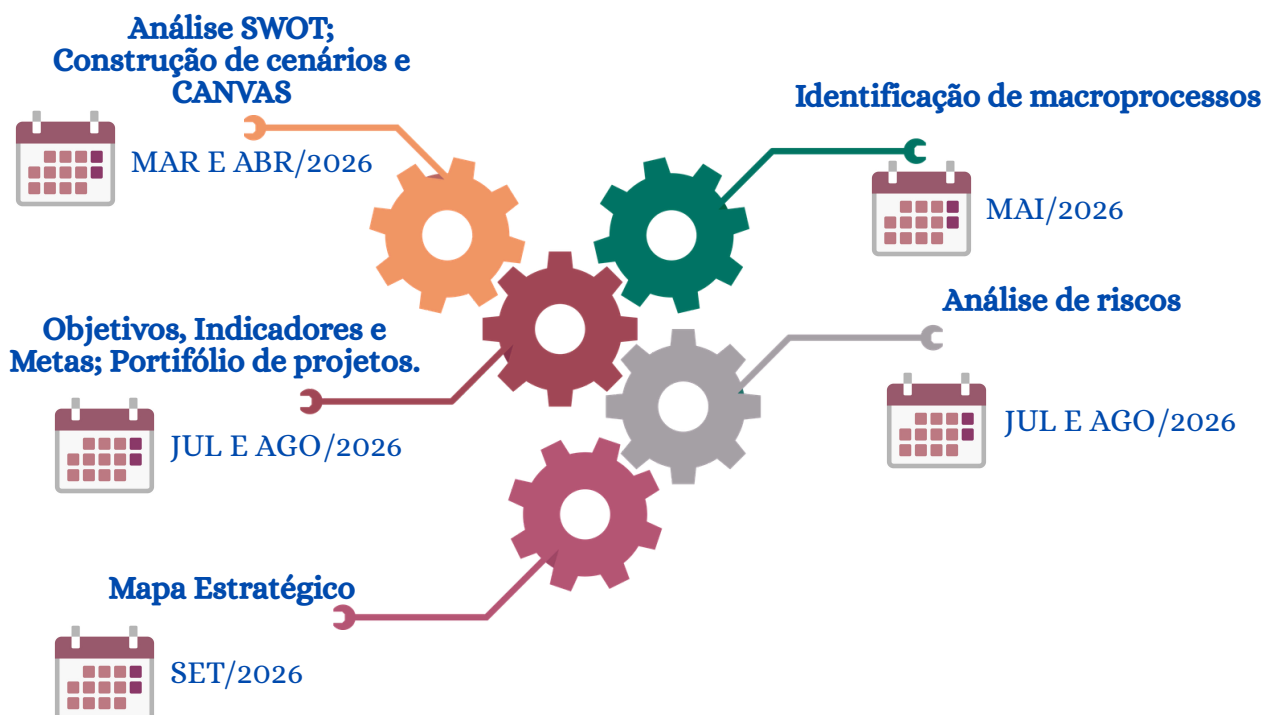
Análise SWOT; Construção de cenários e CANVAS

MAR E ABR/2026

Identificação de macroprocessos

MAI/2026

Objetivos, Indicadores e Metas; Portifólio de projetos.

JUL E AGO/2026

Análise de riscos

JUL E AGO/2026

Mapa Estratégico

SET/2026